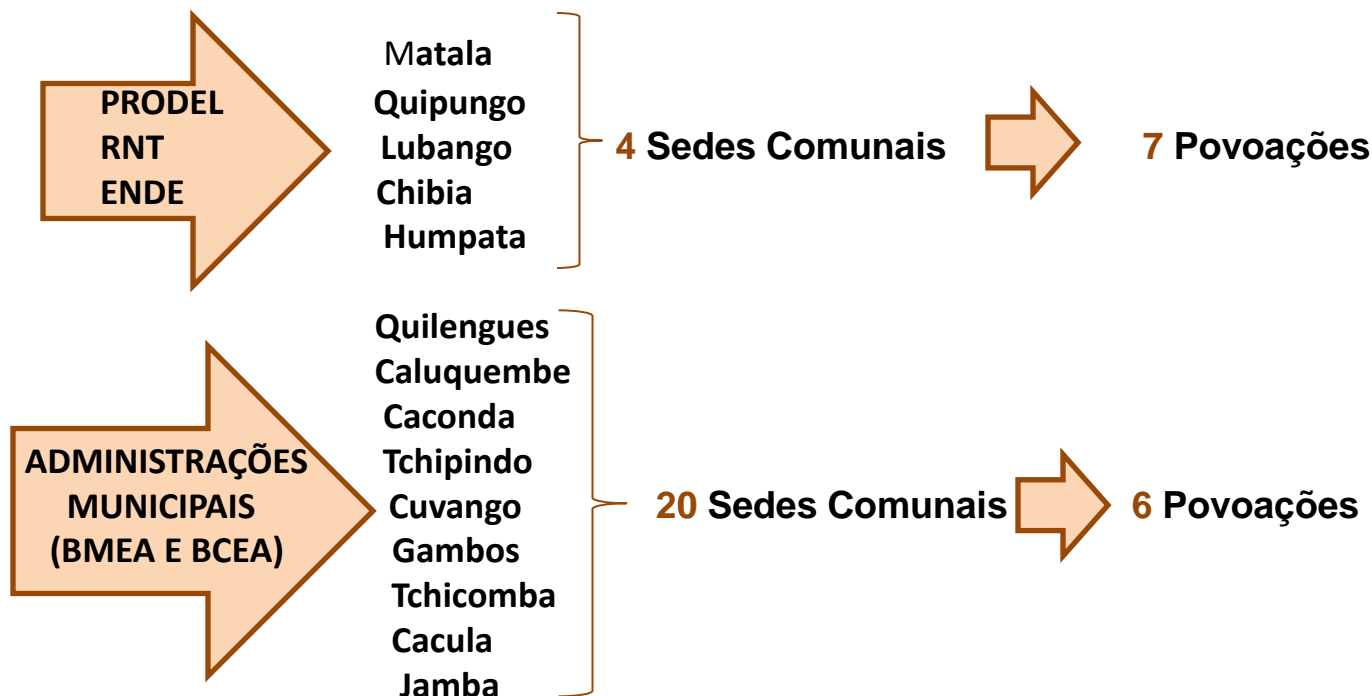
PRODEL
RNT
ENDE

Matala
Quipungo
Lubango
Chibia
Humpata

4 Sedes Comunais

7 Povoações

ADMINISTRAÇÕES MUNICIPAIS (BMEA E BCEA)

Quilengues
Caluquembe
Caconda
Tchipindo
Cuvango
Gambos
Tchicomba
Cacula
Jamba

20 Sedes Comunais

6 Povoações